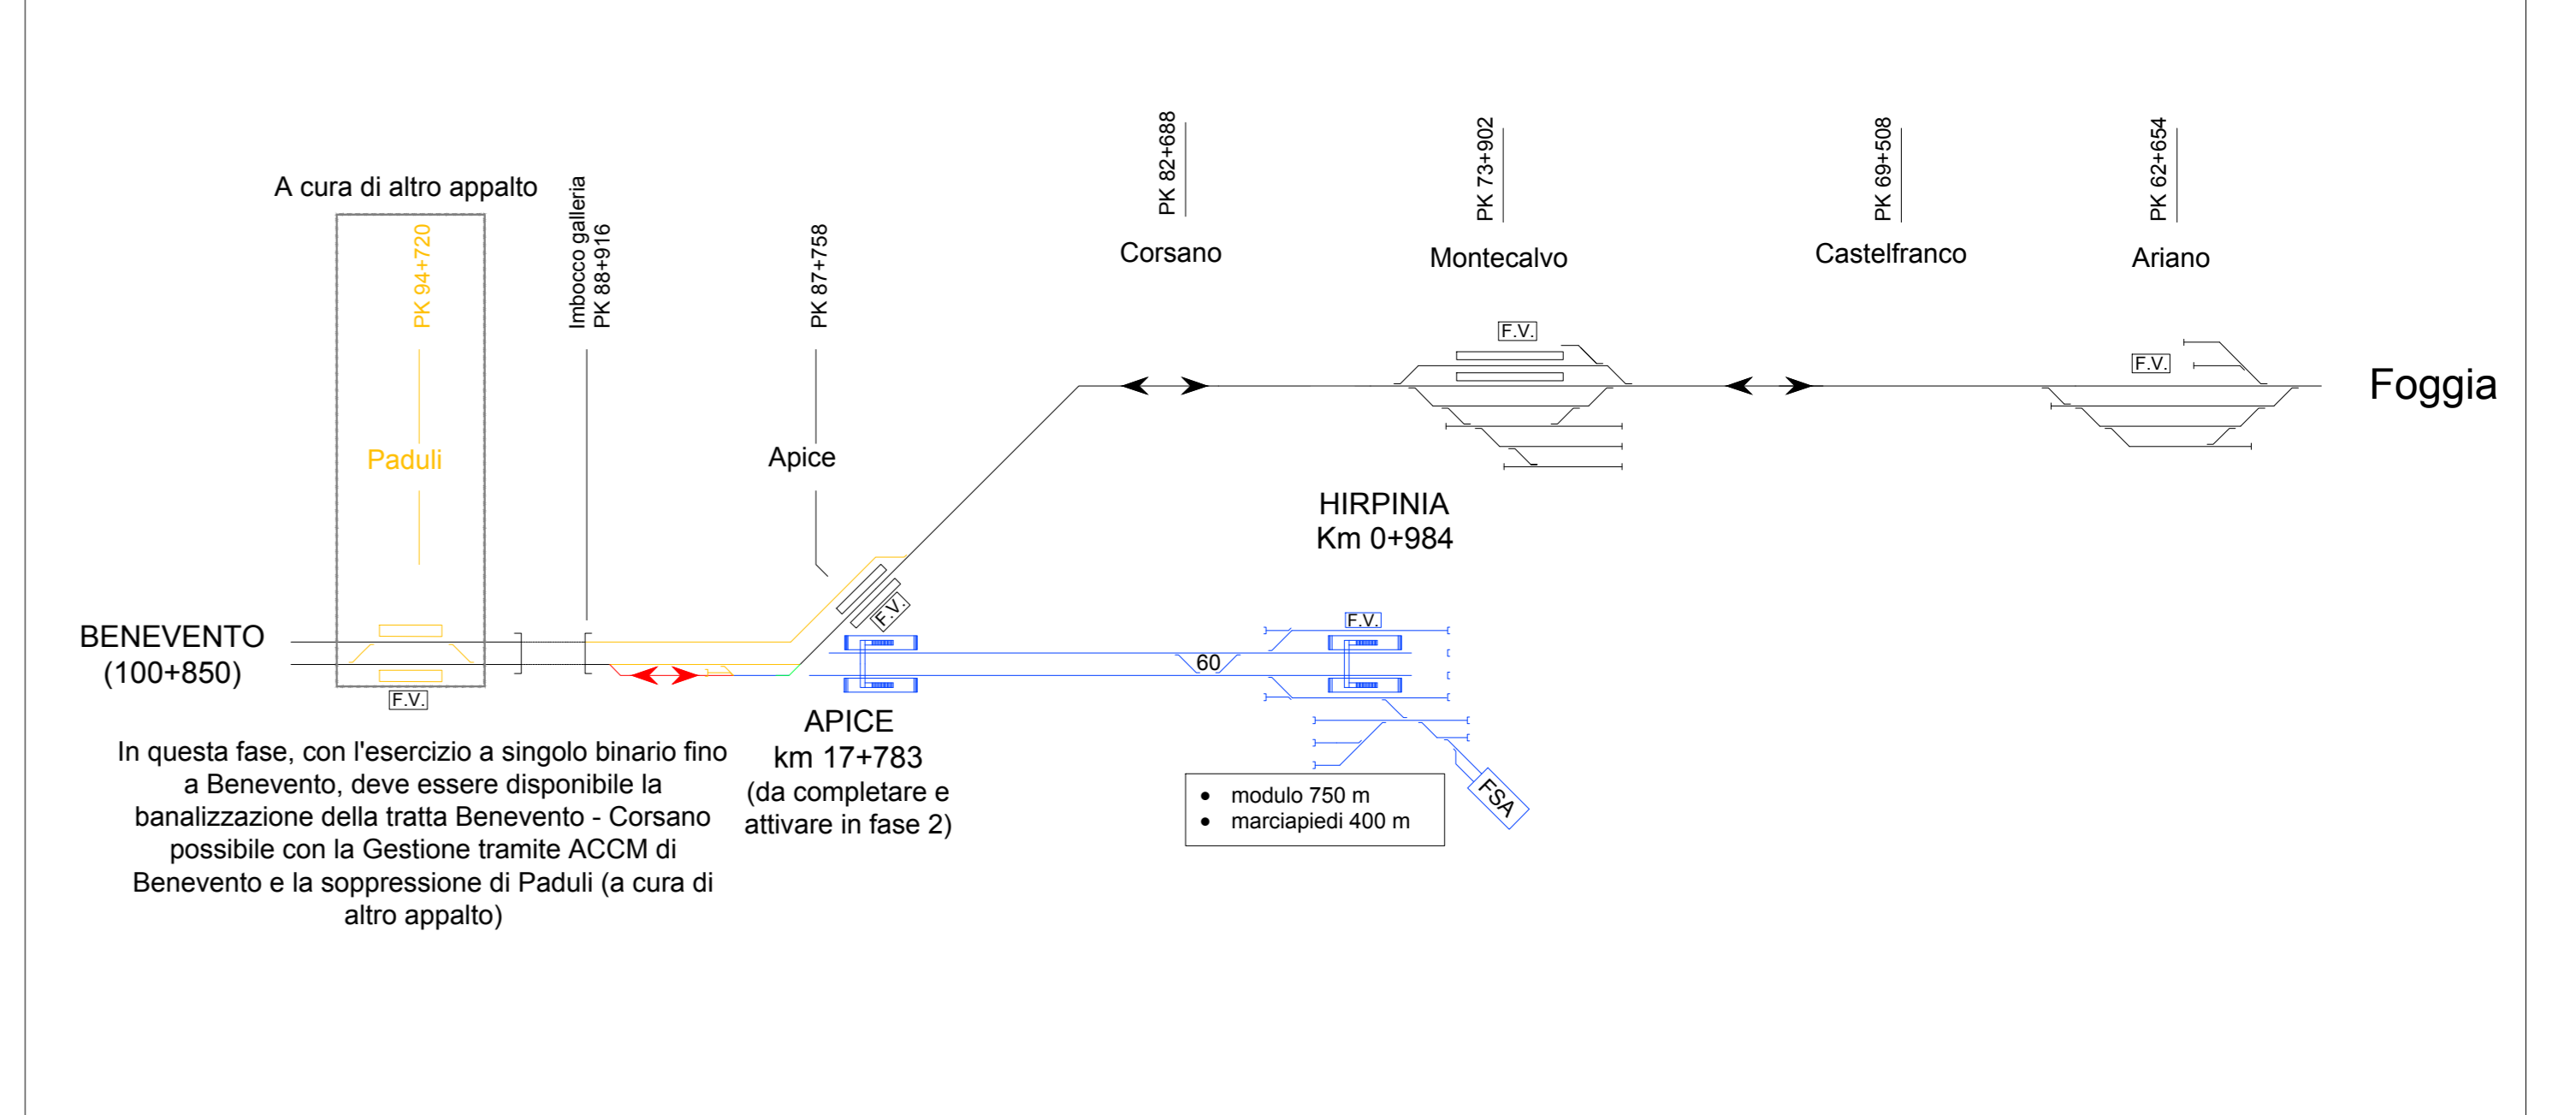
A cura di altro appalto

PK 94+720

Paduli

Imbocco galleria
PK 88+916

PK 87+758

Apice

PK 82+688

Corsano

PK 73+902

Montecalvo

PK 69+508

Castelfranco

PK 62+654

Ariano

F.V.

F.V.

Foggia

HIRPINIA
Km 0+984

F.V.

F.V.

60

BENEVENTO
(100+850)

F.V.

APICE
km 17+783
(da completare e attivare in fase 2)

• modulo 750 m
• marciapiedi 400 m

FSA

In questa fase, con l'esercizio a singolo binario fino a Benevento, deve essere disponibile la banalizzazione della tratta Benevento - Corsano possibile con la Gestione tramite ACCM di Benevento e la soppressione di Paduli (a cura di altro appalto)